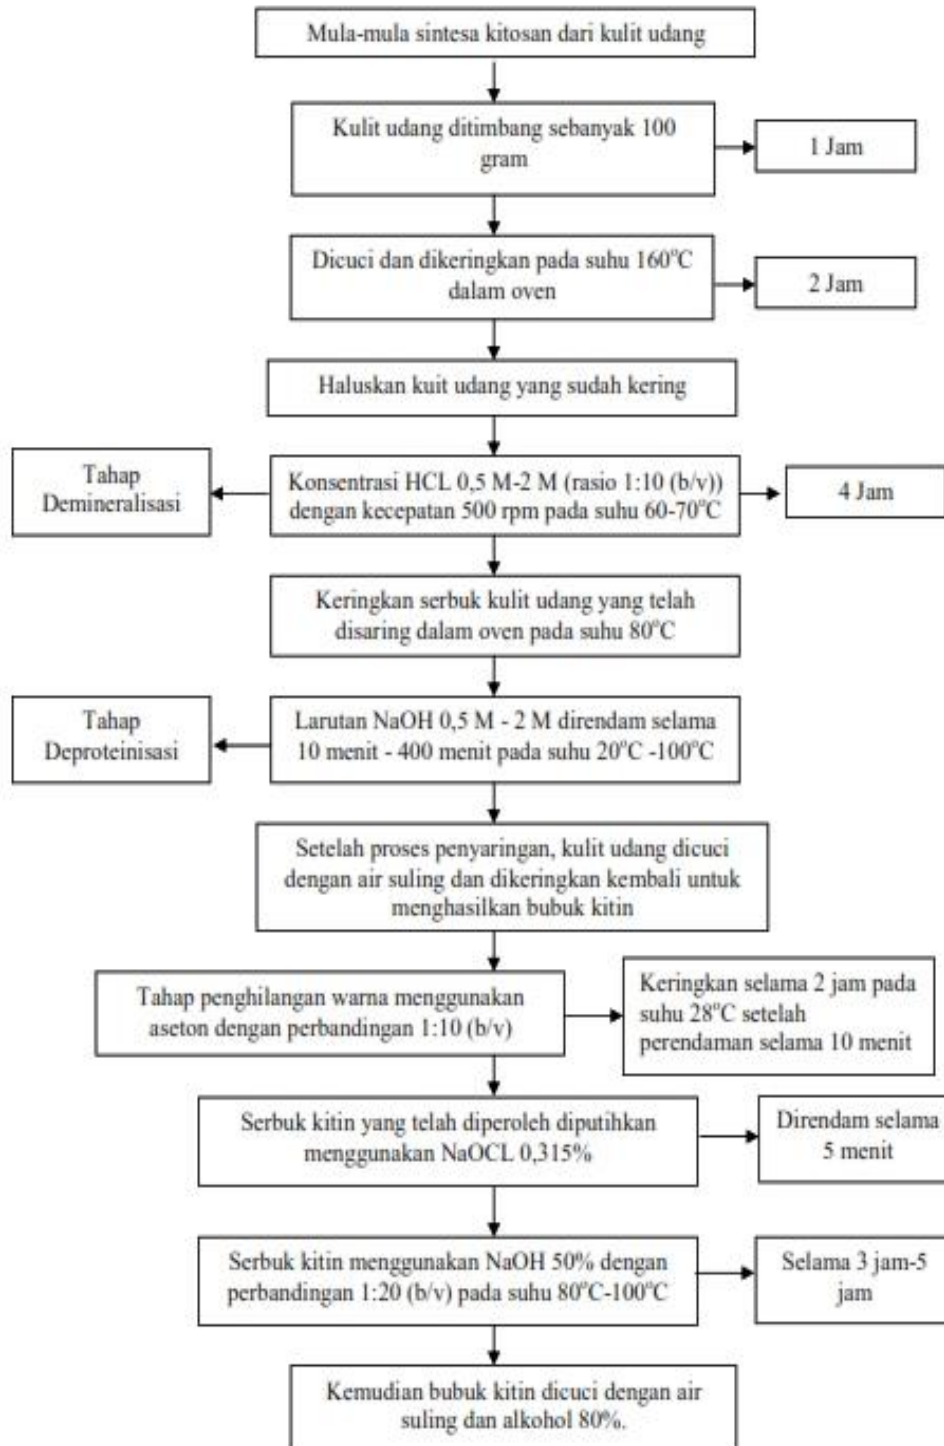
Mula-mula sintesa kitosan dari kulit udang

Kulit udang ditimbang sebanyak 100 gram

1 Jam

Dicuci dan dikeringkan pada suhu 160$^o$C dalam oven

2 Jam

Haluskan kuit udang yang sudah kering

Tahap Demineralisasi

Konsentrasi HCL 0,5 M-2 M (rasio 1:10 (b/v)) dengan kecepatan 500 rpm pada suhu 60-70$^o$C

4 Jam

Keringkan serbuk kulit udang yang telah disaring dalam oven pada suhu 80$^o$C

Tahap Deproteinisasi

Larutan NaOH 0,5 M - 2 M direndam selama 10 menit - 400 menit pada suhu 20$^o$C -100$^o$C

Setelah proses penyaringan, kulit udang dicuci dengan air suling dan dikeringkan kembali untuk menghasilkan bubuk kitin

Tahap penghilangan warna menggunakan aseton dengan perbandingan 1:10 (b/v)

Keringkan selama 2 jam pada suhu 28$^o$C setelah perendaman selama 10 menit

Serbuk kitin yang telah diperoleh diputihkan menggunakan NaOCL 0,315%

Direndam selama 5 menit

Serbuk kitin menggunakan NaOH 50% dengan perbandingan 1:20 (b/v) pada suhu 80$^o$C-100$^o$C

Selama 3 jam-5 jam

Kemudian bubuk kitin dicuci dengan air suling dan alkohol 80%.